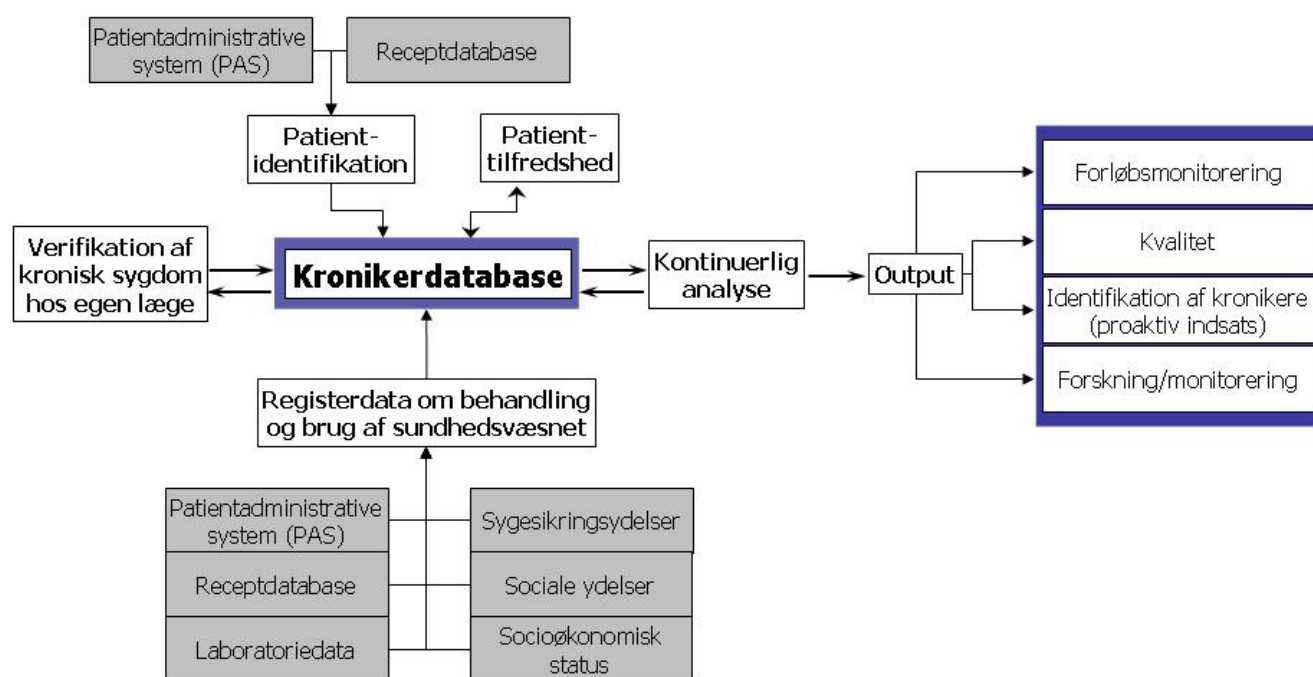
Patientadministrative system (PAS)

Receptdatabase

Patient-identifikation

Patient-tilfredshed

Verifikation af kronisk sygdom hos egen læge

Kronikerdatabase

Kontinuerlig analyse

Output

Forløbsmonitorering

Kvalitet

Identifikation af kronikere (proaktiv indsats)

Forskning/monitorering

Registerdata om behandling og brug af sundhedsvæsnet

Patientadministrative system (PAS)

Sygesikringsydelser

Receptdatabase

Sociale ydelser

Laboratoriedata

Socioøkonomisk status